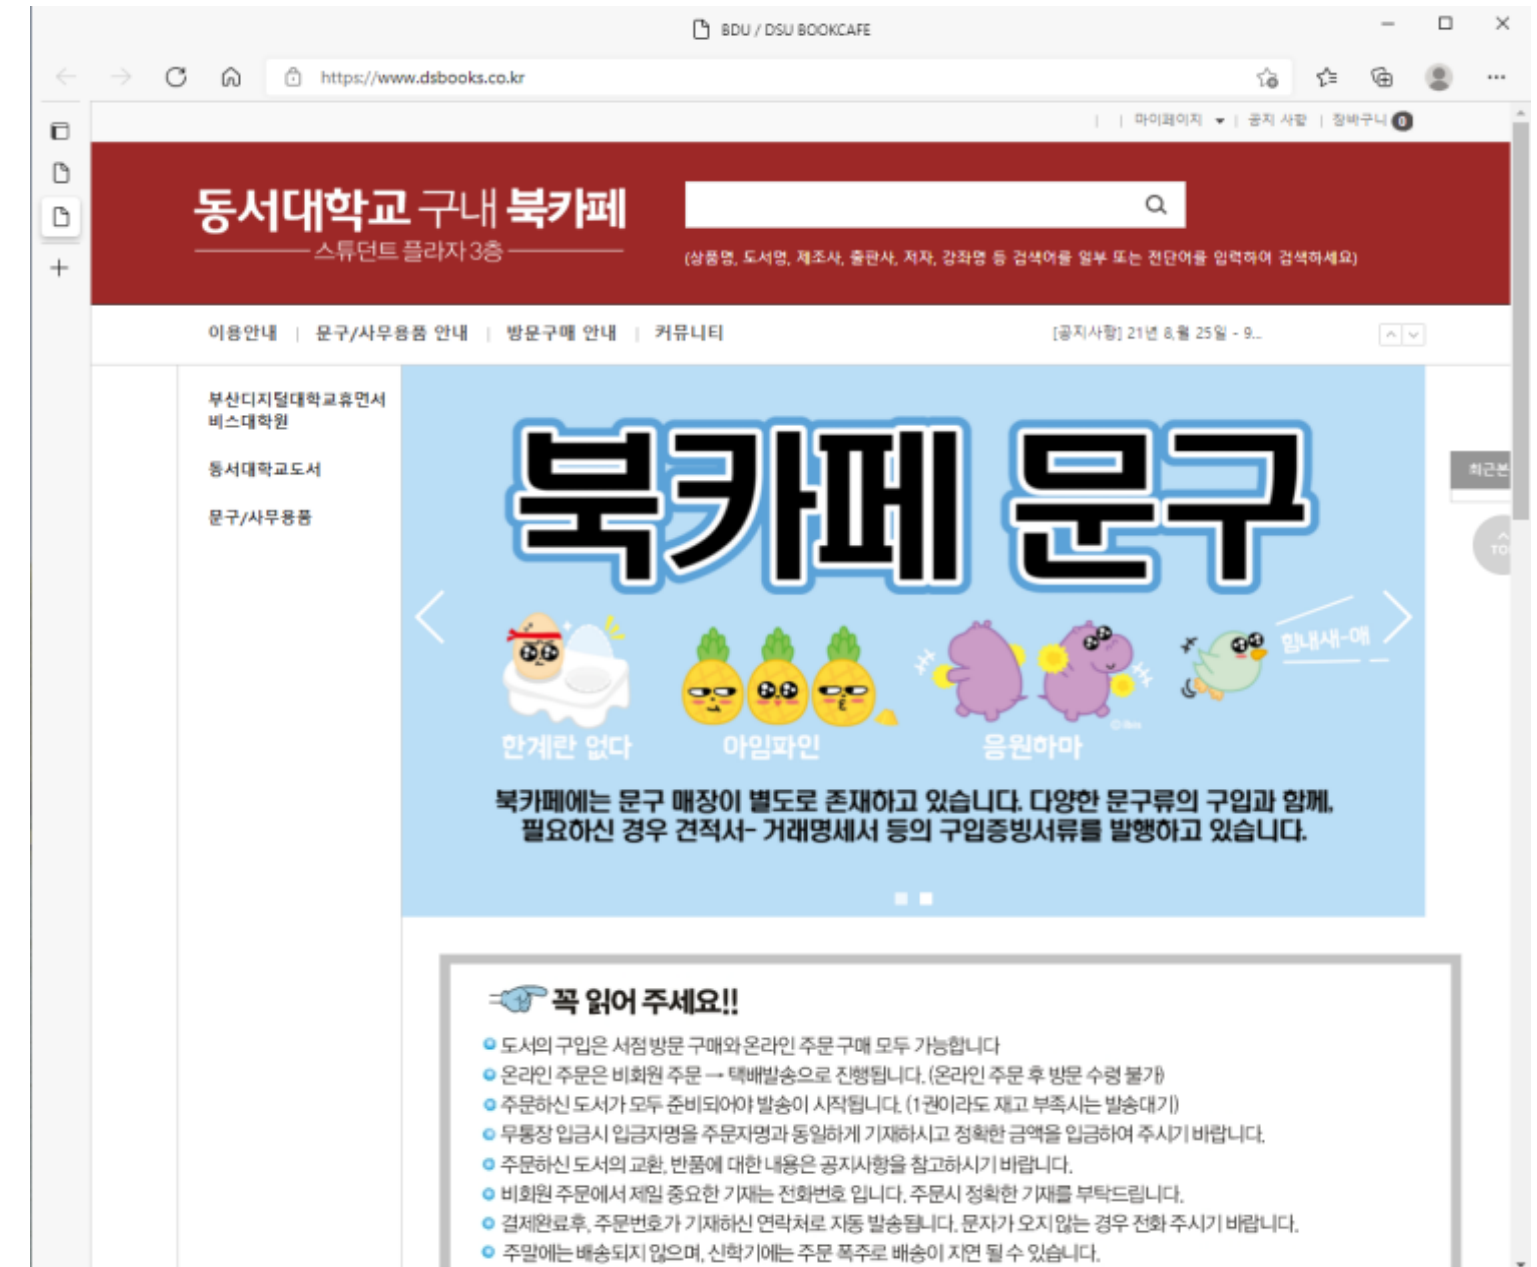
BDU / DSU BOOKCAFE

https://www.dsbooks.co.kr

| 마이페이지 | 공지 사항 | 장바구니 0

동서대학교 구내 북카페
스튜던트 플라자3층

(상품명, 도서명, 제조사, 출판사, 저자, 강좌명 등 검색어를 일부 또는 전단어를 입력하여 검색하세요)

이용안내 | 문구/사무용품 안내 | 방문구매 안내 | 커뮤니티

[공지사항] 21년 8월 25일 - 9...

부산디지털대학교휴먼서비스대학원

동서대학교도서

문구/사무용품

북카페 문구

한계란 없다

아임파인

응원하마

힘내새-애

북카페에는 문구 매장이 별도로 존재하고 있습니다. 다양한 문구류의 구입과 함께, 필요하신 경우 견적서- 거래명세서 등의 구입증빙서류를 발행하고 있습니다.

최근본

TOP

꼭 읽어 주세요!!

도서의 구입은 서점방문 구매와 온라인 주문 구매 모두 가능합니다

온라인 주문은 비회원 주문 → 택배발송으로 진행됩니다. (온라인 주문 후 방문 수령 불가)

주문하신 도서가 모두 준비되어야 발송이 시작됩니다. (1권이라도 재고 부족시는 발송대기)

무통장 입금시 입금자명을 주문자명과 동일하게 기재하시고 정확한 금액을 입금하여 주시기 바랍니다.

주문하신 도서의 교환, 반품에 대한 내용은 공지사항을 참고하시기 바랍니다.

비회원 주문에서 제일 중요한 기재는 전화번호 입니다. 주문시 정확한 기재를 부탁드립니다.

결제완료후, 주문번호가 기재하신 연락처로 자동 발송됩니다. 문자가 오지않는 경우 전화 주시기 바랍니다.

주말에는 배송되지 않으며, 신학기에는 주문 폭주로 배송이 지연 될 수 있습니다.